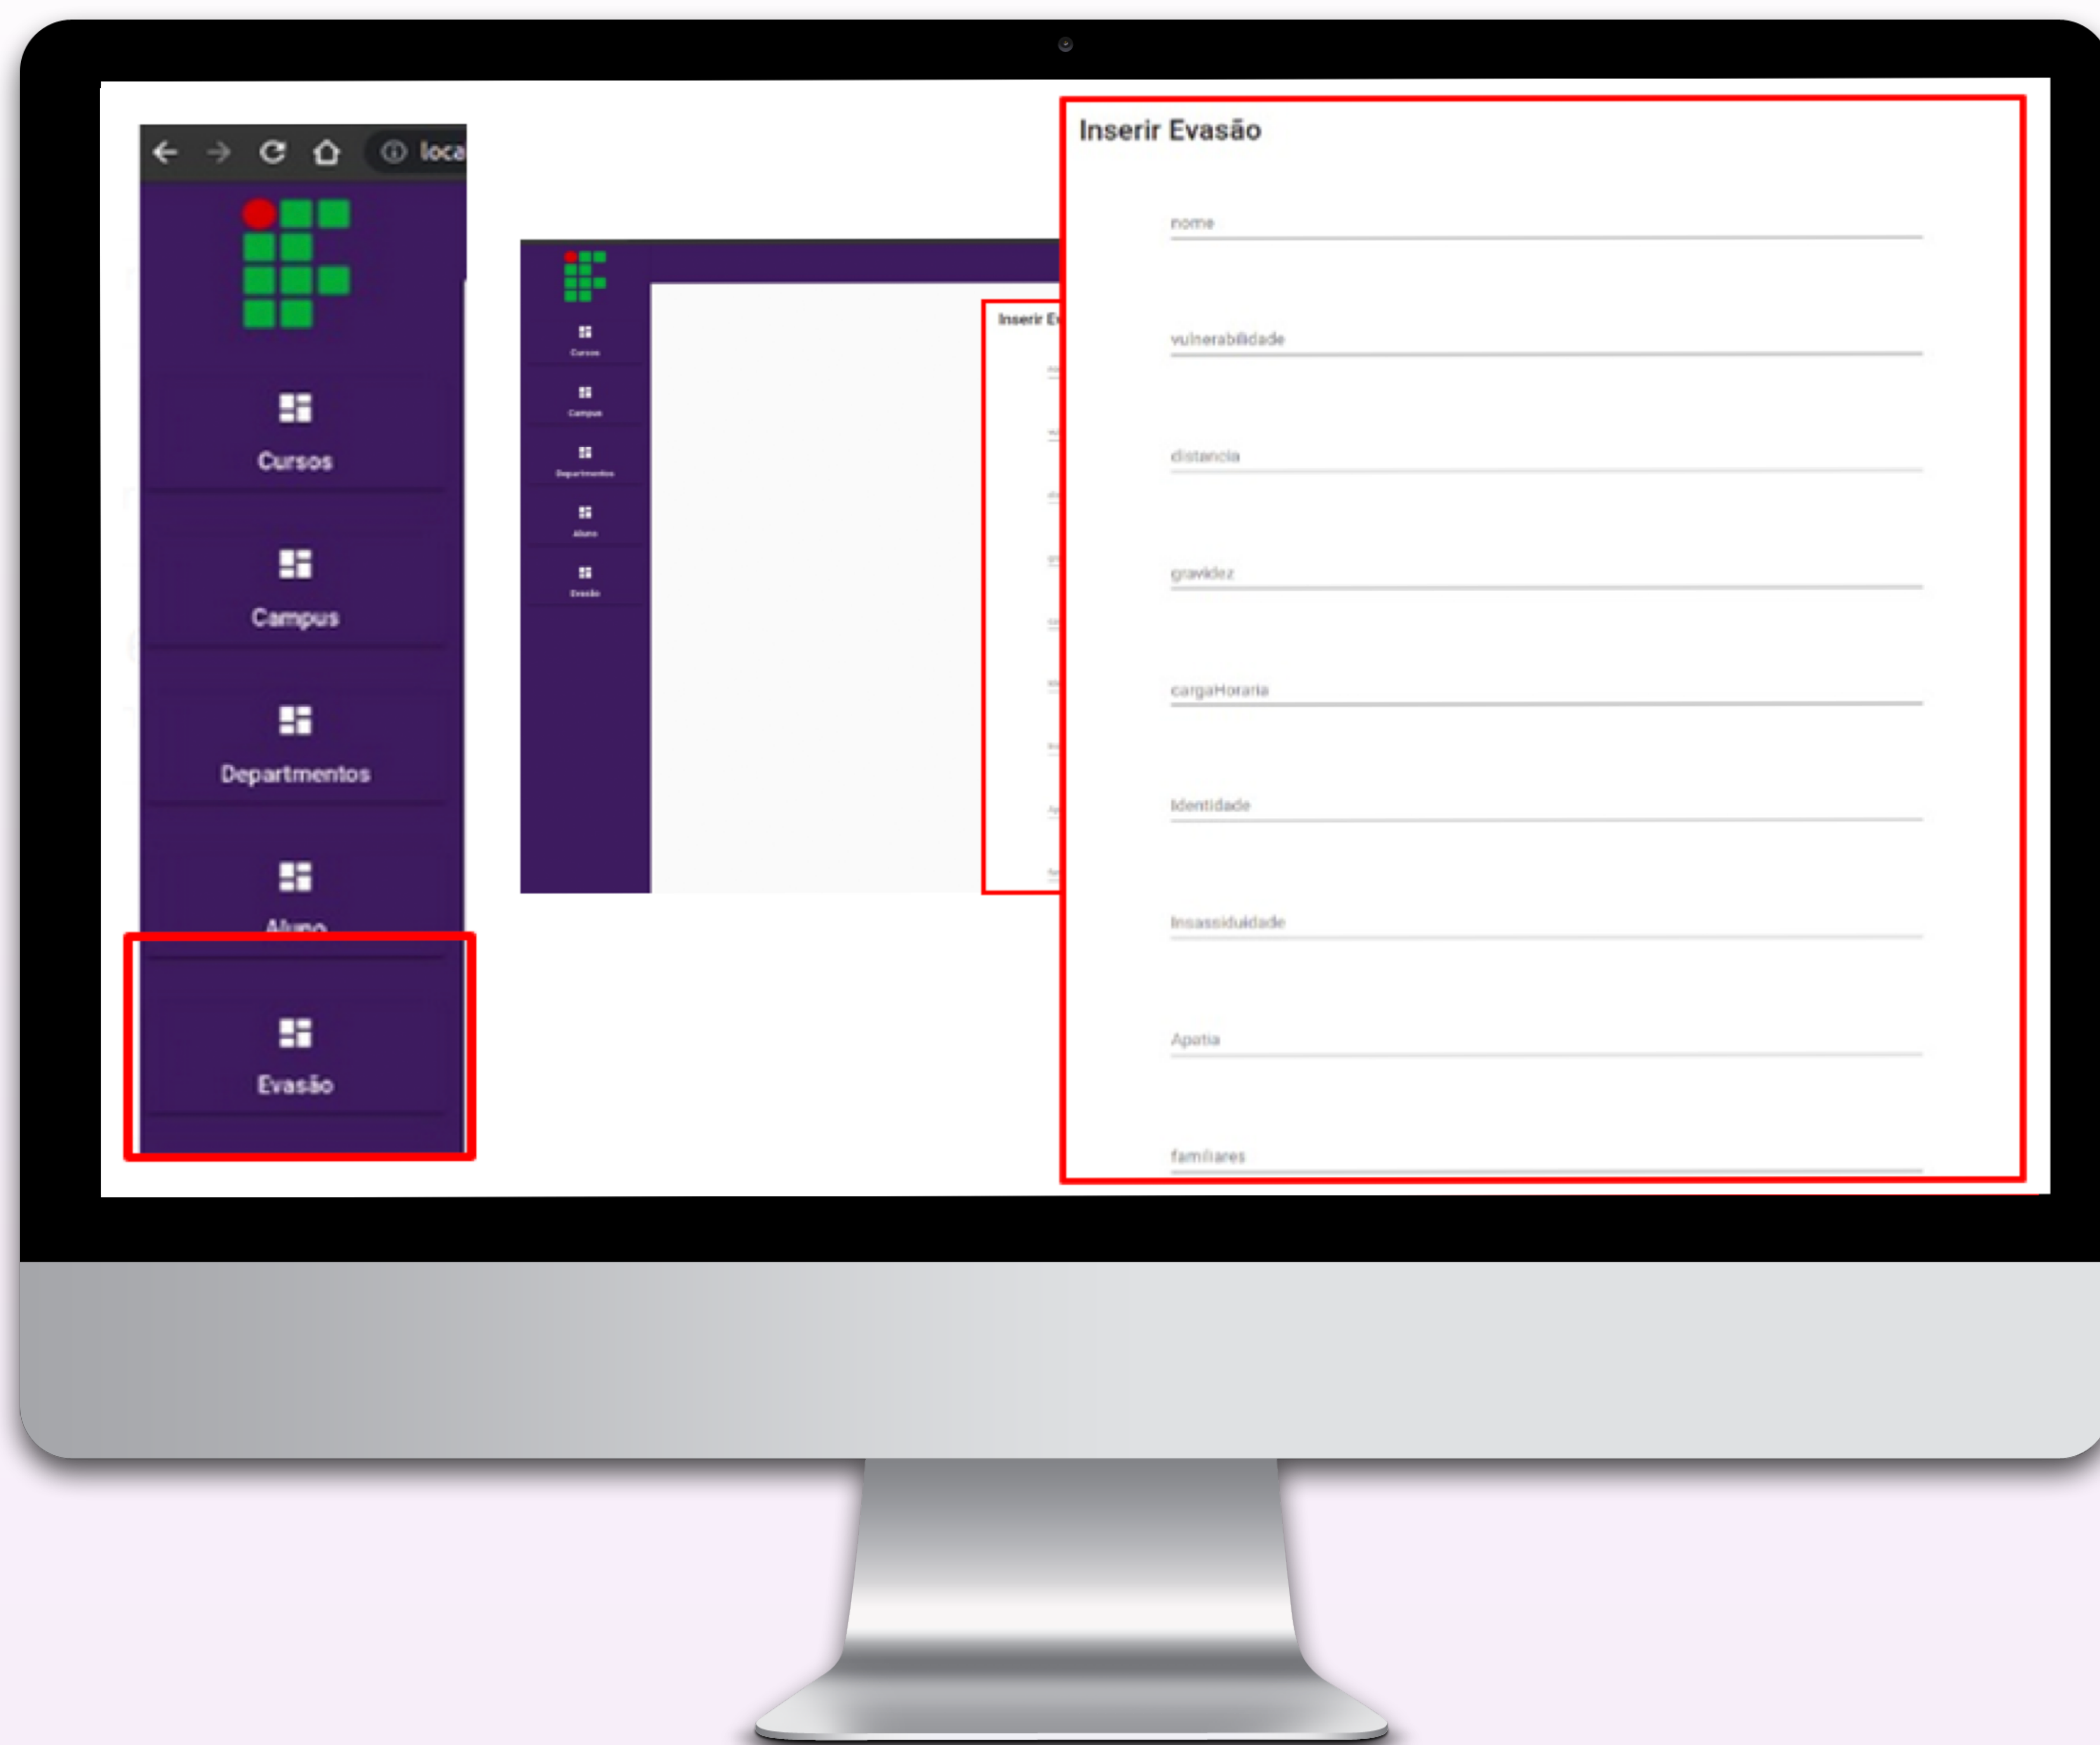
loca

Cursos

Campus

Departmentos

Aluno

Evasão

Cursos
Campus
Departmentos
Aluno
Evasão

Inserir E

Inserir Evasão

nome

vulnerabilidade

distancia

gravidez

cargaHoraria

Identidade

Insassiduidade

Apatia

familiares